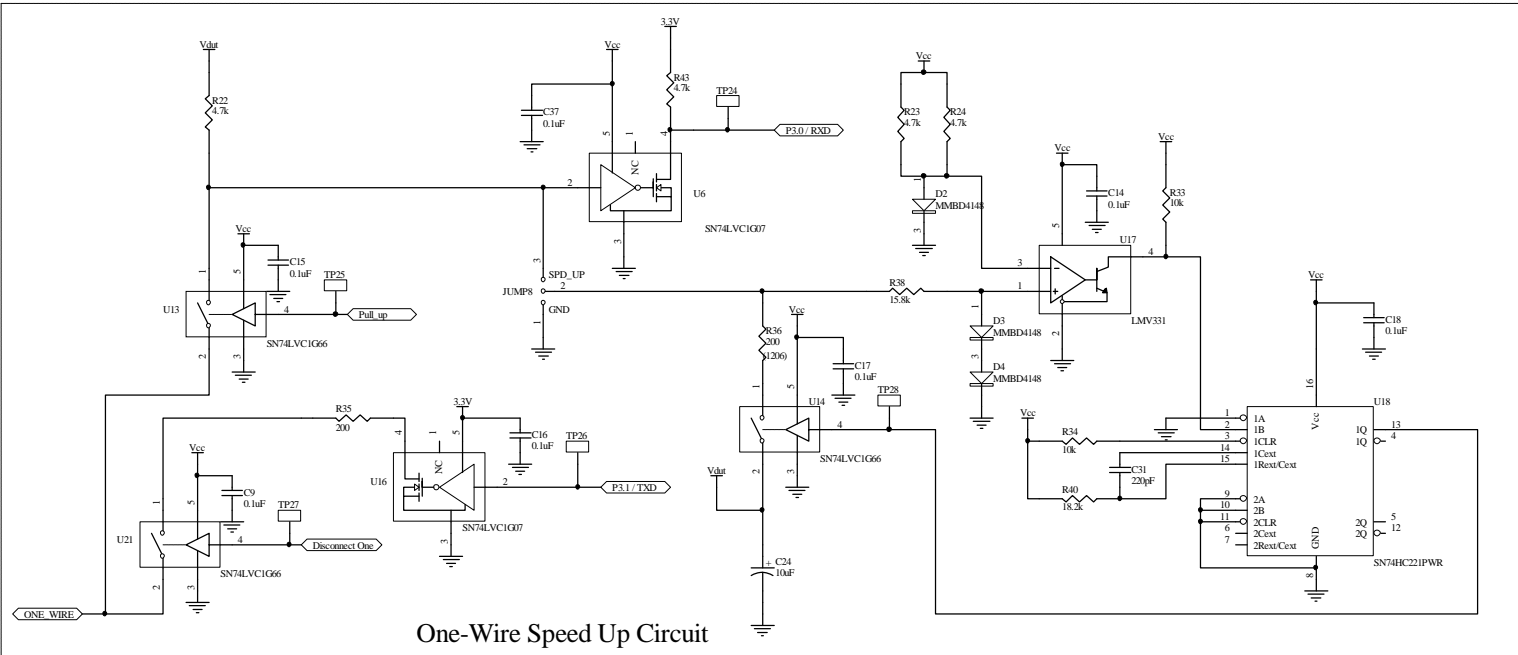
Vdut
R22
4.7k
Vcc
3.3V
R43
4.7k
TP24
C37
0.1uF
5
1
NC
4
P3.0 / RXD
2
U6
3
SN74LVC1G07
Vcc
R23
4.7k
R24
4.7k
D2
MMBD4148
3
Vcc
C14
0.1uF
Vcc
R33
10k
5
U17
4
3
2
1
LMV331
Vcc
C15
0.1uF
TP25
1
5
U13
4
Pull_up
2
3
SN74LVC1G66
3
SPD_UP
JUMP8
2
GND
1
R38
15.8k
1
D3
MMBD4148
D4
MMBD4148
R36
200
(1206)
Vcc
C17
0.1uF
TP28
1
5
U14
4
Vdut
2
3
SN74LVC1G66
Vcc
C18
0.1uF
16
U18
R35
200
3.3V
4
1
5
NC
C16
0.1uF
TP26
U16
2
P3.1 / TXD
3
SN74LVC1G07
Vcc
C9
0.1uF
TP27
1
5
U21
4
Disconnect One
2
3
SN74LVC1G66
ONE_WIRE
C24
10uF
Vcc
R34
10k
C31
220pF
R40
18.2k
1
2
3
14
15
9
10
11
6
7
1A
1B
1CLR
1Cext
1Rext/Cext
2A
2B
2CLR
2Cext
2Rext/Cext
Vcc
GND
1Q
1Q
2Q
2Q
13
4
5
12
8
SN74HC221PWR
One-Wire Speed Up Circuit